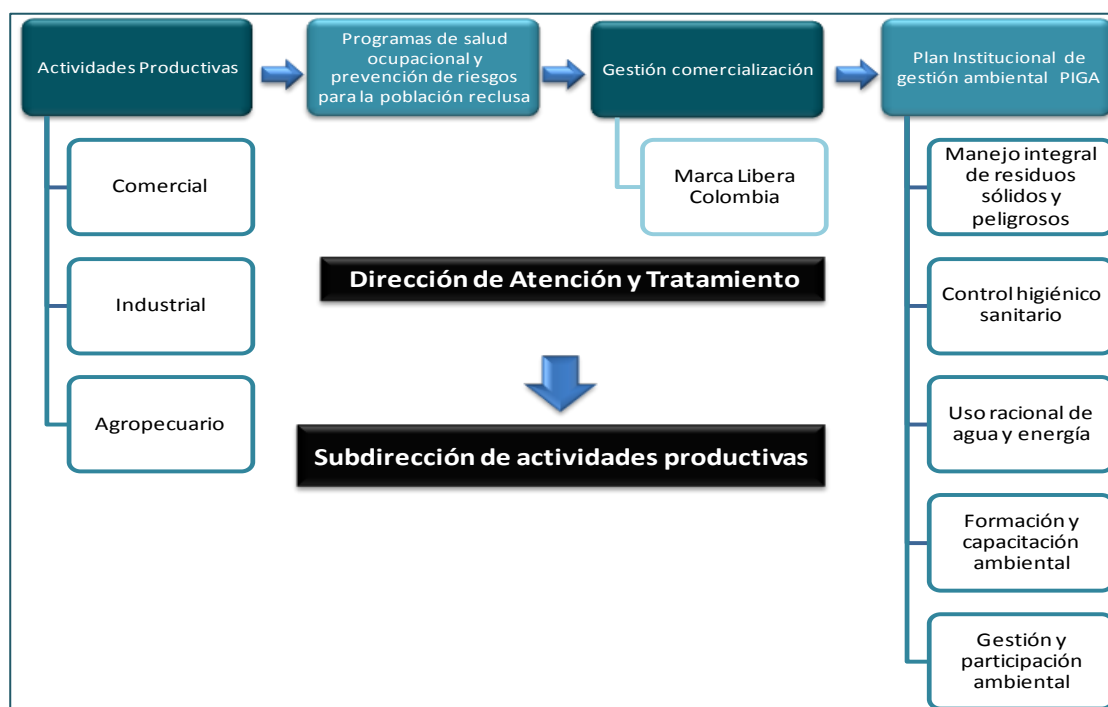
Actividades Productivas

Programas de salud ocupacional y prevención de riesgos para la población reclusa

Gestión comercialización

Plan Institucional de gestión ambiental PIGA

Comercial

Industrial

Agropecuario

Marca Libera Colombia

Dirección de Atención y Tratamiento

Subdirección de actividades productivas

Manejo integral de residuos sólidos y peligrosos

Control higiénico sanitario

Uso racional de agua y energía

Formación y capacitación ambiental

Gestión y participación ambiental